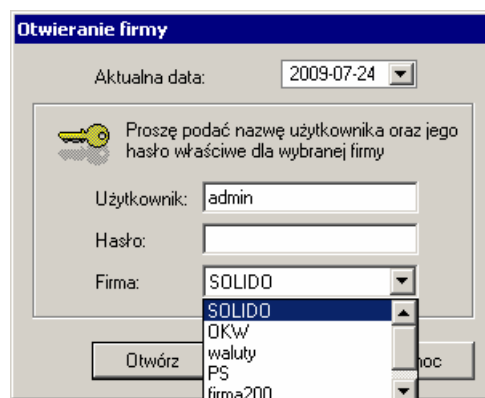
Otwieranie firmy

Aktualna data: 2009-07-24

Proszę podać nazwę użytkownika oraz jego hasło właściwe dla wybranej firmy

Użytkownik: admin

Hasło:

Firma: SOLIDO

SOLIDO
OKW
waluty
PS
firma200

Otwórz

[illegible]moc